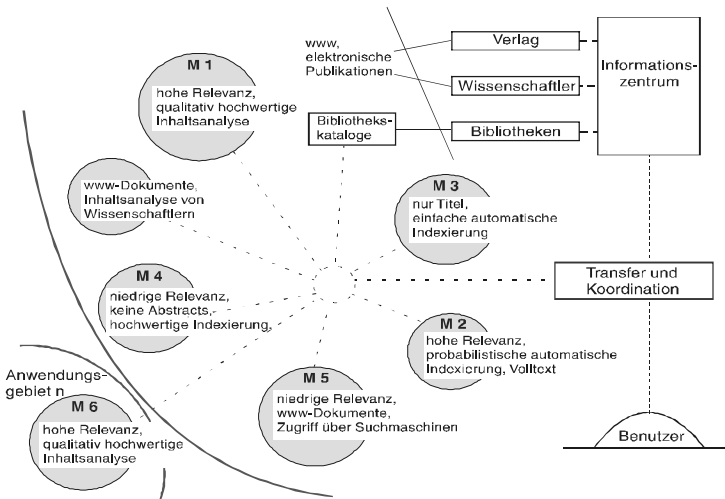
www, elektronische Publikationen

Verlag

Wissenschaftler

Bibliotheks-kataloge

Bibliotheken

Informations-zentrum

M 1
hohe Relevanz, qualitativ hochwertige Inhaltsanalyse

www-Dokumente, Inhaltsanalyse von Wissenschaftlern

M 3
nur Titel, einfache automatische Indexierung

M 4
niedrige Relevanz, keine Abstracts, hochwertige Indexierung,

Transfer und Koordination

M 2
hohe Relevanz, probabilistische automatische Indexierung, Volltext

Anwendungs-gebiet n

M 5
niedrige Relevanz, www-Dokumente, Zugriff über Suchmaschinen

M 6
hohe Relevanz, qualitativ hochwertige Inhaltsanalyse

Benutzer